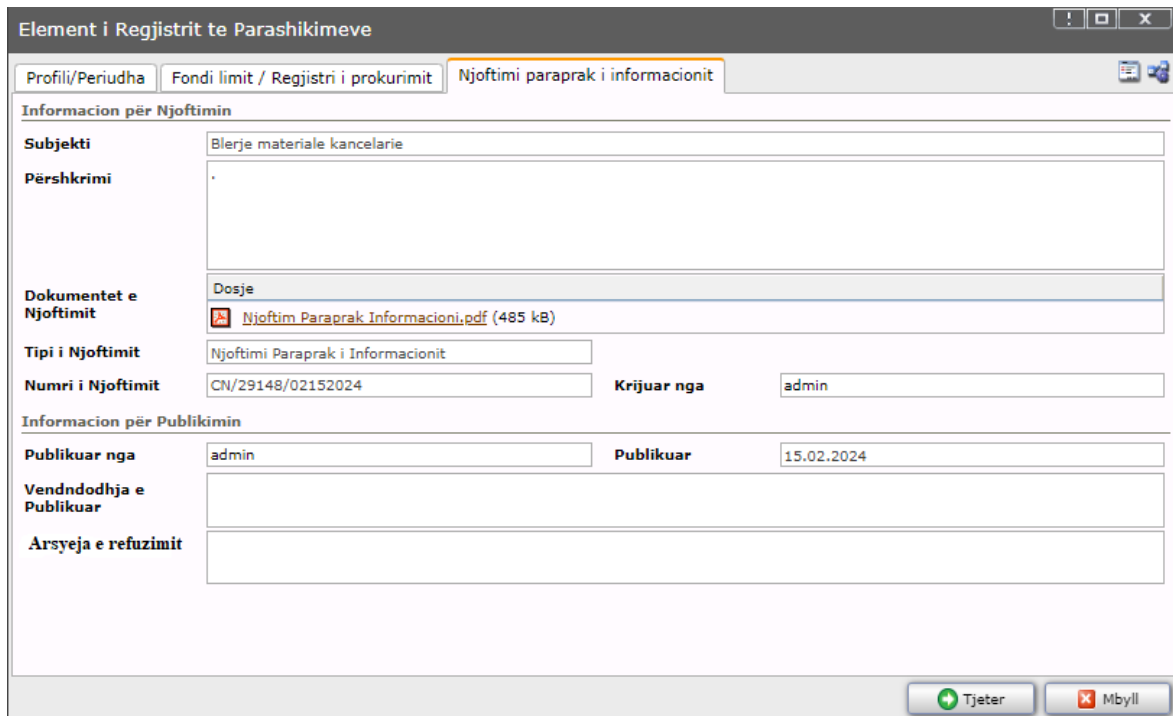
Element i Regjistrit te Parashikimeve

Profili/Periudha | Fondi limit / Regjistri i prokurimit | Njoftimi paraprak i informacionit

Informacion për Njoftimin

Subjekti: Blerje materiale kancelarie

Përshkrimi: .

Dokumentet e Njoftimit
Dosje
Njoftim Paraprak Informacioni.pdf (485 kB)

Tipi i Njoftimit: Njoftimi Paraprak i Informacionit

Numri i Njoftimit: CN/29148/02152024
Krijuar nga: admin

Informacion për Publikimin

Publikuar nga: admin
Publikuar: 15.02.2024

Vendndodhja e Publikuar

Arsyeja e refuzimit

Tjeter
Mbyll